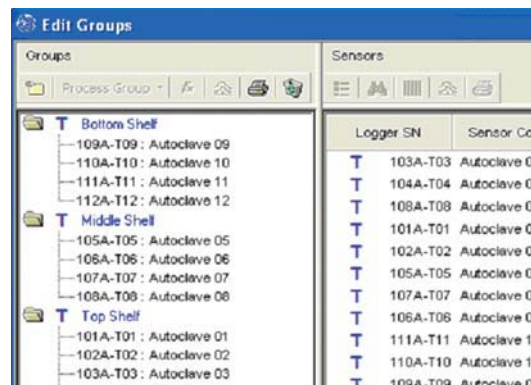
Edit Groups

Groups

Process Group

T Bottom Shelf
109A-T09 : Autoclave 09
110A-T10 : Autoclave 10
111A-T11 : Autoclave 11
112A-T12 : Autoclave 12
T Middle Shelf
105A-T05 : Autoclave 05
106A-T06 : Autoclave 06
107A-T07 : Autoclave 07
108A-T08 : Autoclave 08
T Top Shelf
101A-T01 : Autoclave 01
102A-T02 : Autoclave 02
103A-T03 : Autoclave 03

Sensors

| | Logger SN | Sensor Co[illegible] |
|---|---|---|
| T | 103A-T03 | Autoclave 0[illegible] |
| T | 104A-T04 | Autoclave 0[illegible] |
| T | 108A-T08 | Autoclave 0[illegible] |
| T | 101A-T01 | Autoclave 0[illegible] |
| T | 102A-T02 | Autoclave 0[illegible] |
| T | 105A-T05 | Autoclave 0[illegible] |
| T | 107A-T07 | Autoclave 0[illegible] |
| T | 106A-T06 | Autoclave 0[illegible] |
| T | 111A-T11 | Autoclave 1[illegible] |
| T | 110A-T10 | Autoclave 1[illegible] |
| T | 109A-T09 | Autoclave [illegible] |